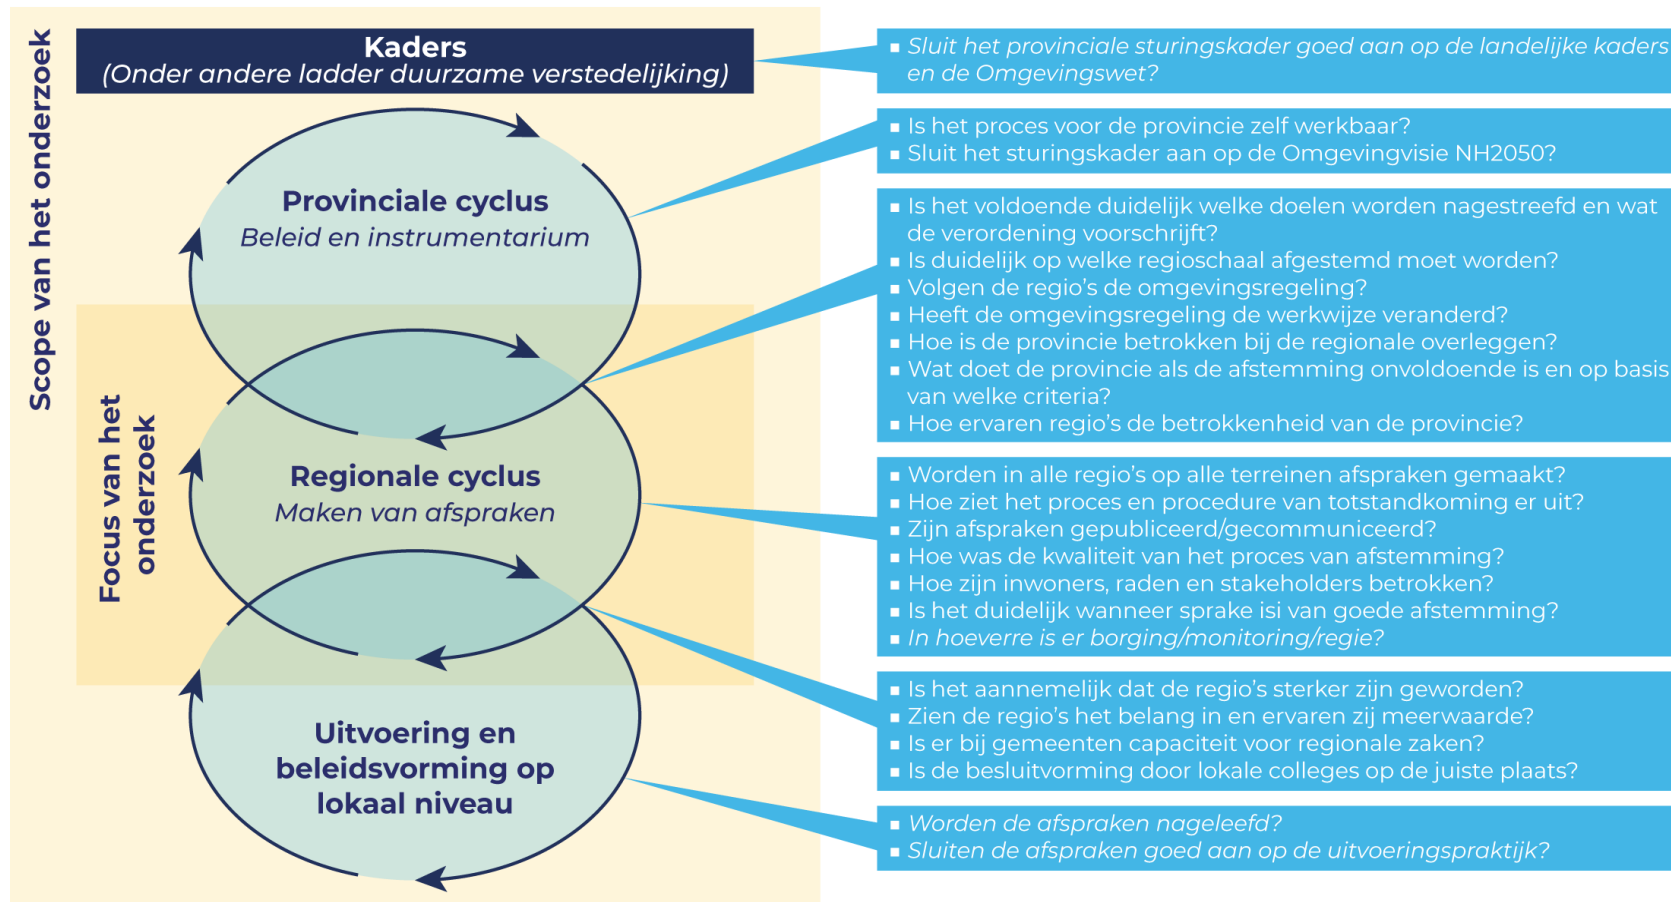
Scope van het onderzoek

Kaders
(Onder andere ladder duurzame verstedelijking)

Provinciale cyclus
Beleid en instrumentarium

Focus van het onderzoek

Regionale cyclus
Maken van afspraken

Uitvoering en beleidsvorming op lokaal niveau

▪ Sluit het provinciale sturingskader goed aan op de landelijke kaders en de Omgevingswet?

▪ Is het proces voor de provincie zelf werkbaar?
▪ Sluit het sturingskader aan op de Omgevingvisie NH2050?

▪ Is het voldoende duidelijk welke doelen worden nagestreefd en wat de verordening voorschrijft?
▪ Is duidelijk op welke regioschaal afgestemd moet worden?
▪ Volgen de regio's de omgevingsregeling?
▪ Heeft de omgevingsregeling de werkwijze veranderd?
▪ Hoe is de provincie betrokken bij de regionale overleggen?
▪ Wat doet de provincie als de afstemming onvoldoende is en op basis van welke criteria?
▪ Hoe ervaren regio's de betrokkenheid van de provincie?

▪ Worden in alle regio's op alle terreinen afspraken gemaakt?
▪ Hoe ziet het proces en procedure van totstandkoming er uit?
▪ Zijn afspraken gepubliceerd/gecommuniceerd?
▪ Hoe was de kwaliteit van het proces van afstemming?
▪ Hoe zijn inwoners, raden en stakeholders betrokken?
▪ Is het duidelijk wanneer sprake isi van goede afstemming?
▪ In hoeverre is er borging/monitoring/regie?

▪ Is het aannemelijk dat de regio's sterker zijn geworden?
▪ Zien de regio's het belang in en ervaren zij meerwaarde?
▪ Is er bij gemeenten capaciteit voor regionale zaken?
▪ Is de besluitvorming door lokale colleges op de juiste plaats?

▪ Worden de afspraken nageleefd?
▪ Sluiten de afspraken goed aan op de uitvoeringspraktijk?